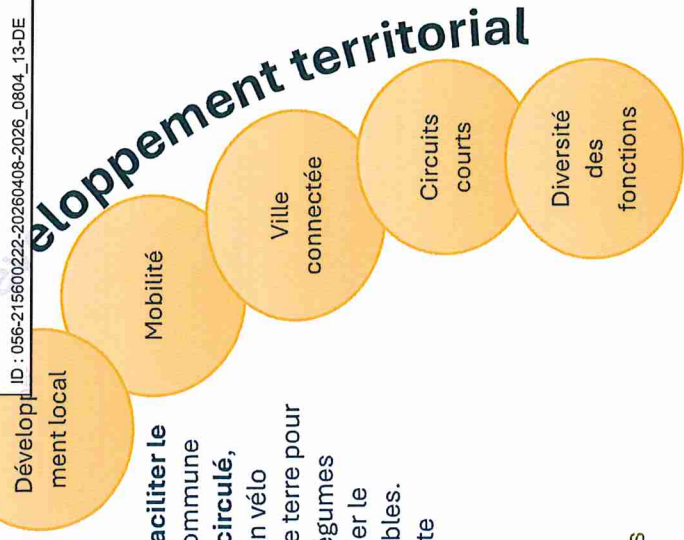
ID : 056-215600222-20260408-2026_0804_13-DE

eloppement territorial

Développ ment local

Mobilité

Ville connectée

Circuits courts

Diversité des fonctions

aciliter le
ommune
circulé,
n vélo
e terre pour
égumes
er le
bles.
te